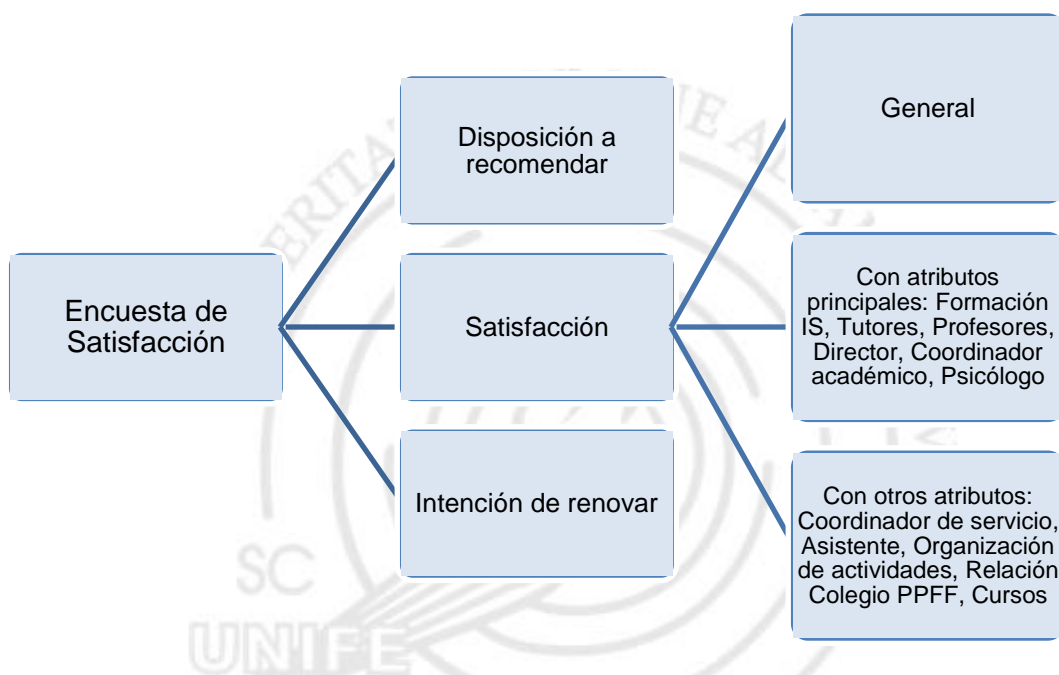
Encuesta de Satisfacción

Disposición a recomendar

Satisfacción

Intención de renovar

General

Con atributos principales: Formación IS, Tutores, Profesores, Director, Coordinador académico, Psicólogo

Con otros atributos: Coordinador de servicio, Asistente, Organización de actividades, Relación Colegio PPFF, Cursos

SC

UNIFE